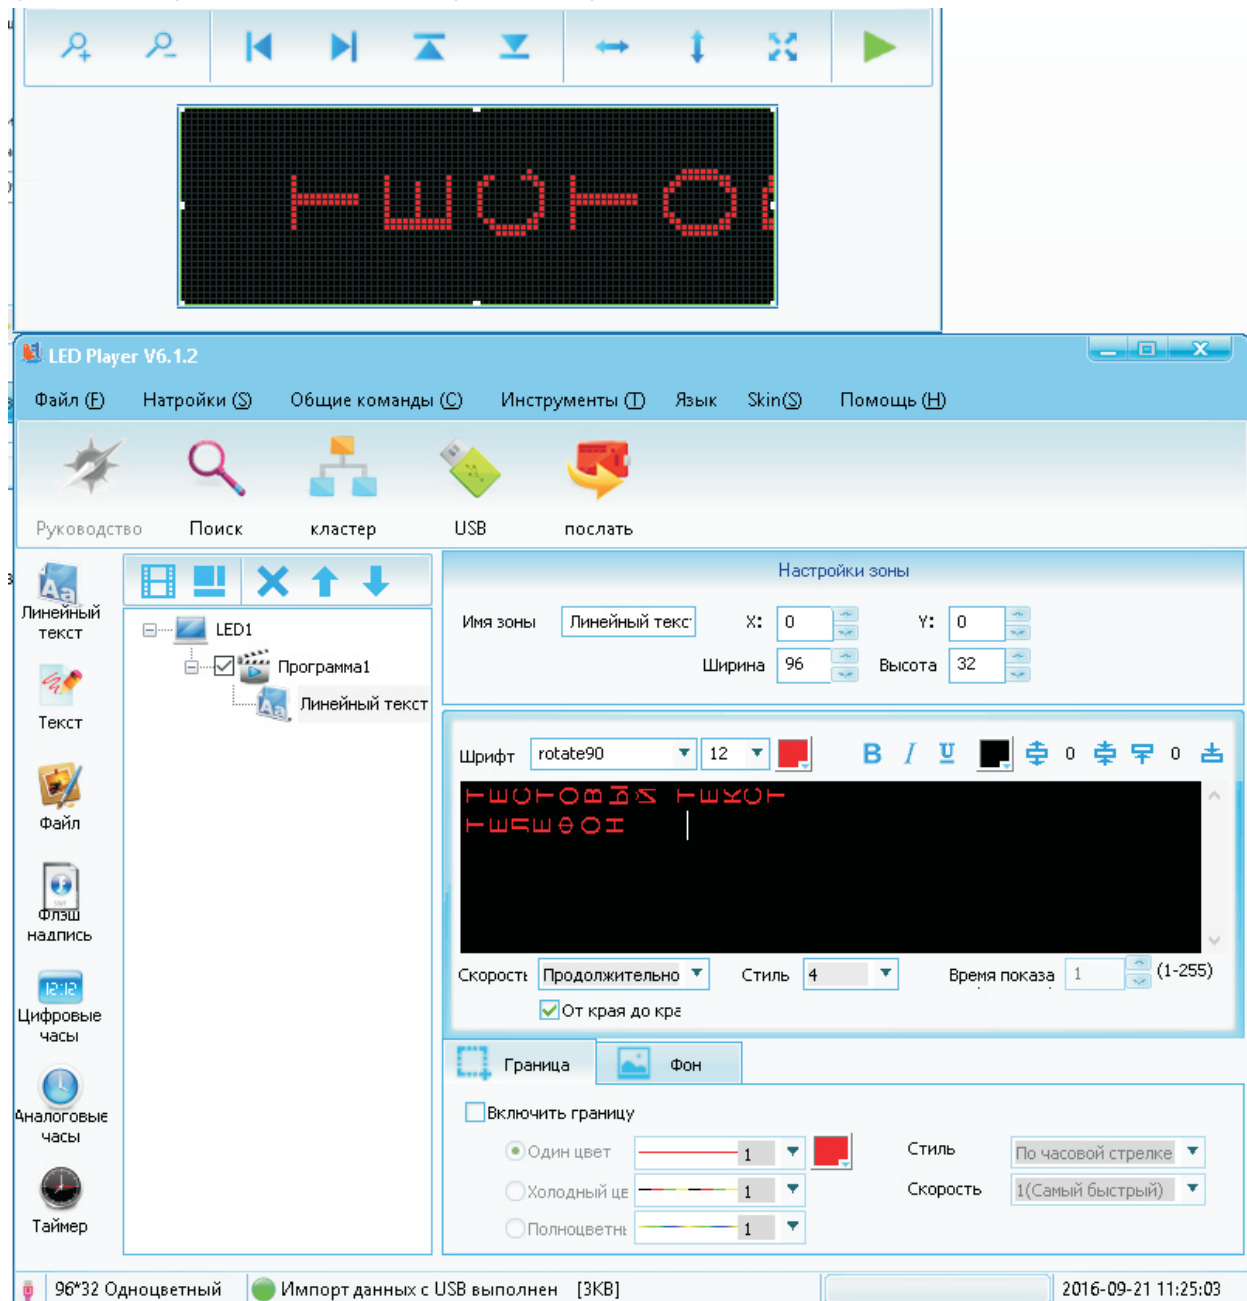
LED Player V6.1.2

Файл (F) Натройки (S) Общие команды (C) Инструменты (T) Язык Skin(S) Помощь (H)

Руководство Поиск кластер USB послать

Линейный текст

Текст

Файл

Флэш надпись

Цифровые часы

Аналоговые часы

Таймер

LED1
Программа1
Линейный текст

Настройки зоны

Имя зоны Линейный текс X: 0 Y: 0
Ширина 96 Высота 32

Шрифт rotate90 12 B I U 0 0

Скорость Продолжительно Стиль 4 Время показа 1 (1-255)
От края до кра

Граница Фон

Включить границу
Один цвет 1 Стиль По часовой стрелке
Холодный це 1 Скорость 1(Самый быстрый)
Полноцветн 1

96*32 Одноцветный Импорт данных с USB выполнен [3KB] 2016-09-21 11:25:03